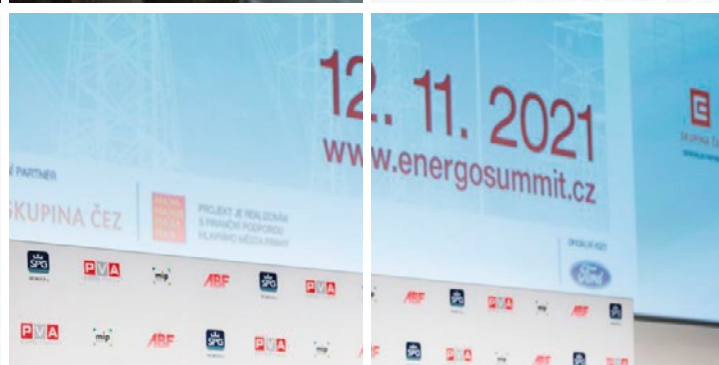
12. 11. 2021
www.energosummit.cz

PARTNER
SKUPINA ČEZ
PROJEKT JE REALIZOVÁN S FINANČNÍ PODPOROU HLAVNÍHO MĚSTA PRAHY

SPG
PVA
mip
ABF
SPG
PVA

PVA
mip
ABF
SPG
PVA
mip

ABF
SPG
PVA
mip
ABF
SPG
PVA

Ford

SKUPINA ČEZ